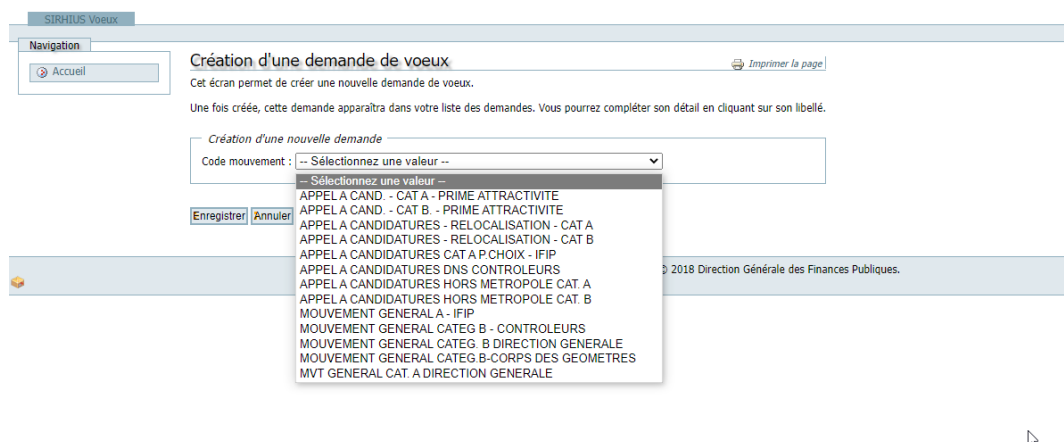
SIRHIUS Voeux

Navigation

Accueil

Création d'une demande de voeux

Imprimer la page

Cet écran permet de créer une nouvelle demande de voeux.

Une fois créée, cette demande apparaîtra dans votre liste des demandes. Vous pourrez compléter son détail en cliquant sur son libellé.

Création d'une nouvelle demande

Code mouvement : -- Sélectionnez une valeur --

-- Sélectionnez une valeur --
APPEL A CAND. - CAT A - PRIME ATTRACTIVITE
APPEL A CAND. - CAT B. - PRIME ATTRACTIVITE
APPEL A CANDIDATURES - RELOCALISATION - CAT A
APPEL A CANDIDATURES - RELOCALISATION - CAT B
APPEL A CANDIDATURES CAT A P.CHOIX - IFIP
APPEL A CANDIDATURES DNS CONTROLEURS
APPEL A CANDIDATURES HORS METROPOLE CAT. A
APPEL A CANDIDATURES HORS METROPOLE CAT. B
MOUVEMENT GENERAL A - IFIP
MOUVEMENT GENERAL CATEG B - CONTROLEURS
MOUVEMENT GENERAL CATEG. B DIRECTION GENERALE
MOUVEMENT GENERAL CATEG.B-CORPS DES GEOMETRES
MVT GENERAL CAT. A DIRECTION GENERALE

Enregistrer Annuler

© 2018 Direction Générale des Finances Publiques.